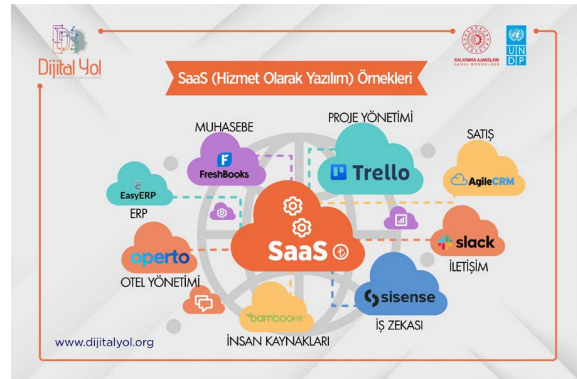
Dijital Yol

KALKINMA AJANSLARI GENEL MÜDÜRLÜĞÜ

U N D P

SaaS (Hizmet Olarak Yazılım) Örnekleri

MUHASEBE

FreshBooks

PROJE YÖNETİMİ

Trello

SATIŞ

AgileCRM

EasyERP

ERP

SaaS

operto

OTEL YÖNETİMİ

slack

İLETİŞİM

bambooHR

İNSAN KAYNAKLARI

sisense

İŞ ZEKASI

www.dijitalyol.org